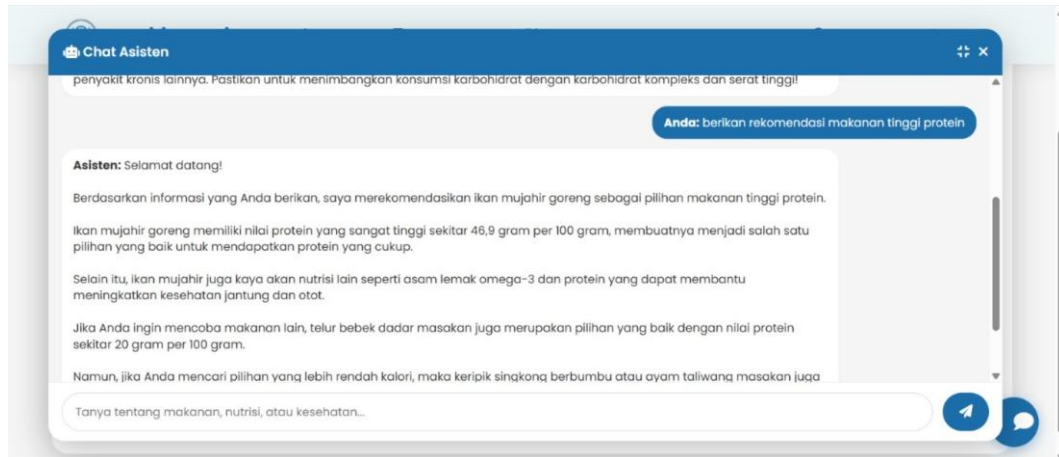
Chat Asisten

penyakit kronis lainnya. Pastikan untuk menimbangkan konsumsi karbohidrat dengan karbohidrat kompleks dan serat tinggi!

Anda: berikan rekomendasi makanan tinggi protein

Asisten: Selamat datang!

Berdasarkan informasi yang Anda berikan, saya merekomendasikan ikan mujahir goreng sebagai pilihan makanan tinggi protein.

Ikan mujahir goreng memiliki nilai protein yang sangat tinggi sekitar 46,9 gram per 100 gram, membuatnya menjadi salah satu pilihan yang baik untuk mendapatkan protein yang cukup.

Selain itu, ikan mujahir juga kaya akan nutrisi lain seperti asam lemak omega-3 dan protein yang dapat membantu meningkatkan kesehatan jantung dan otot.

Jika Anda ingin mencoba makanan lain, telur bebek dadar masakan juga merupakan pilihan yang baik dengan nilai protein sekitar 20 gram per 100 gram.

Namun, jika Anda mencari pilihan yang lebih rendah kalori, maka keripik singkong berbumbu atau ayam taliwang masakan juga

Tanya tentang makanan, nutrisi, atau kesehatan...